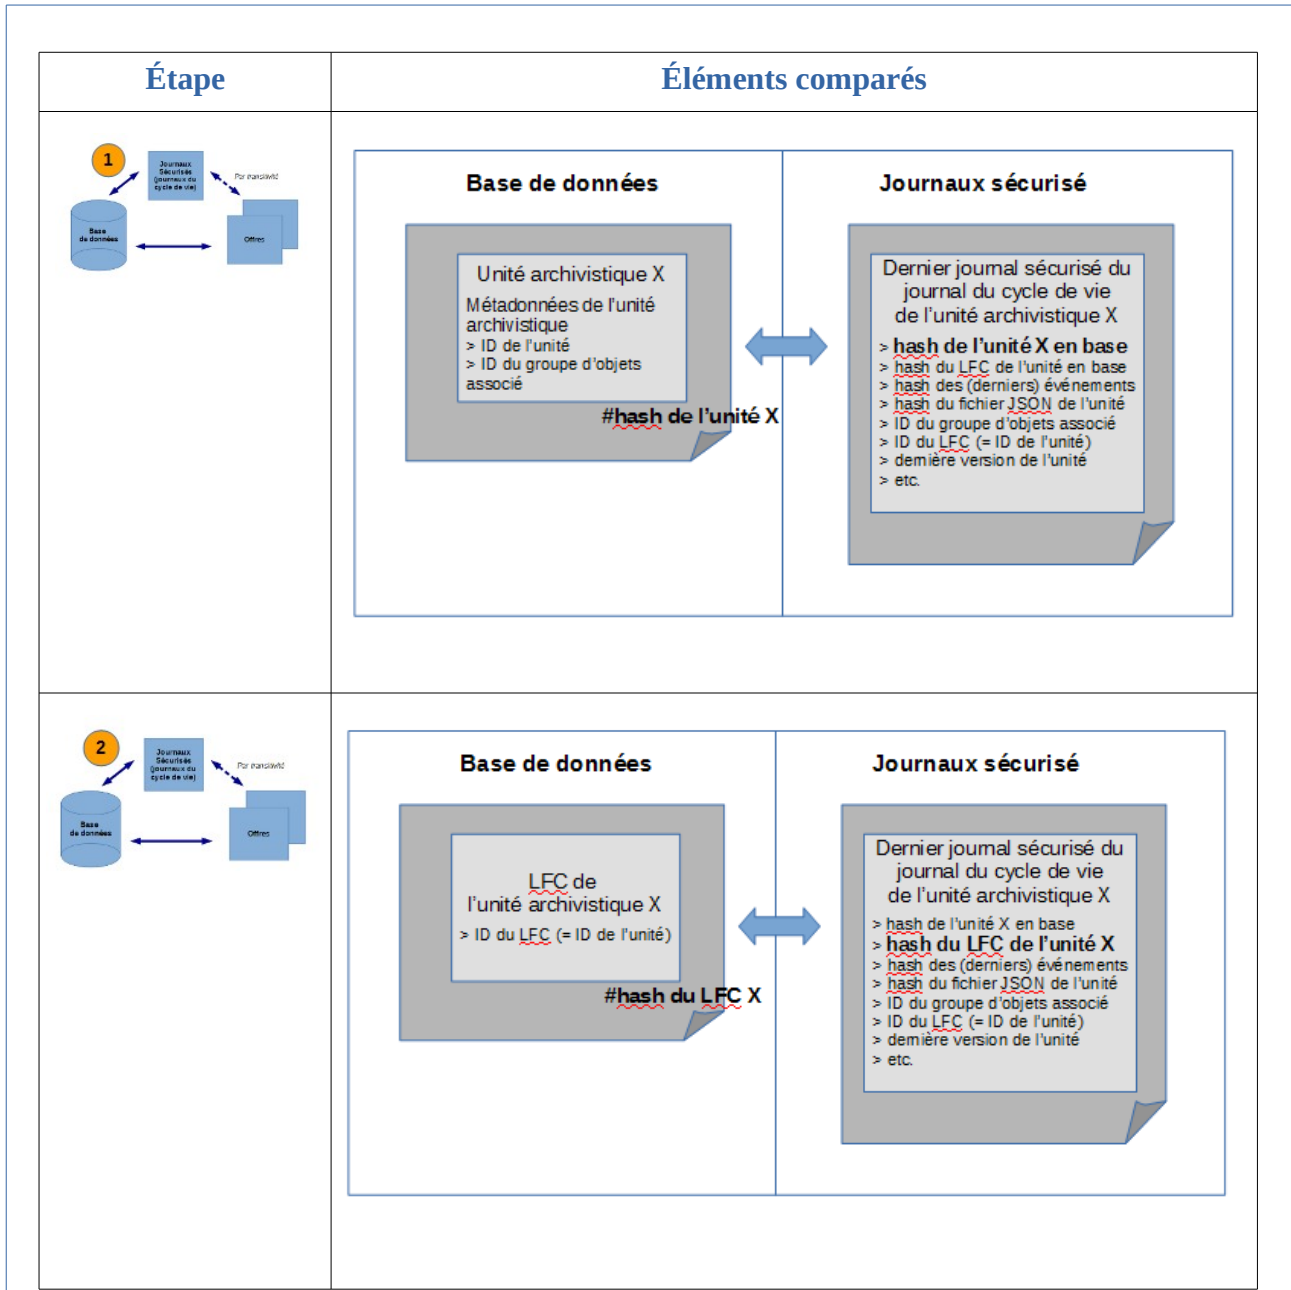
| Étape | Éléments comparés |
|---|---|
| 1 Journaux Sécurisés (journaux du cycle de vie) Par transitivité Base de données Offres | Base de données: Unité archivistique X Métadonnées de l'unité archivistique > ID de l'unité > ID du groupe d'objets associé #hash de l'unité X — Journaux sécurisé: Dernier journal sécurisé du journal du cycle de vie de l'unité archivistique X > hash de l'unité X en base > hash du LFC de l'unité en base > hash des (derniers) événements > hash du fichier JSON de l'unité > ID du groupe d'objets associé > ID du LFC (= ID de l'unité) > dernière version de l'unité > etc. |
| 2 Journaux Sécurisés (journaux du cycle de vie) Par transitivité Base de données Offres | Base de données: LFC de l'unité archivistique X > ID du LFC (= ID de l'unité) #hash du LFC X — Journaux sécurisé: Dernier journal sécurisé du journal du cycle de vie de l'unité archivistique X > hash de l'unité X en base > hash du LFC de l'unité X > hash des (derniers) événements > hash du fichier JSON de l'unité > ID du groupe d'objets associé > ID du LFC (= ID de l'unité) > dernière version de l'unité > etc. |